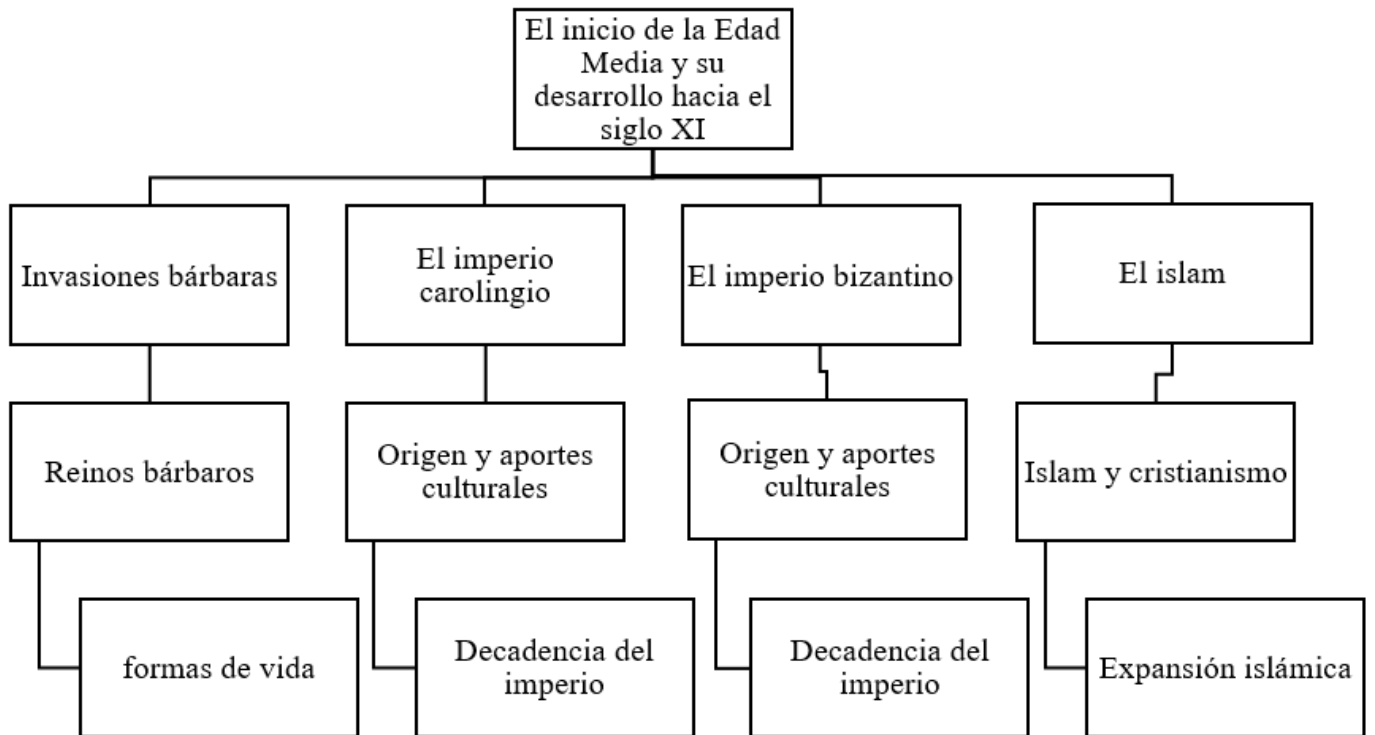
El inicio de la Edad Media y su desarrollo hacia el siglo XI

Invasiones bárbaras

Reinos bárbaros

formas de vida

El imperio carolingio

Origen y aportes culturales

Decadencia del imperio

El imperio bizantino

Origen y aportes culturales

Decadencia del imperio

El islam

Islam y cristianismo

Expansión islámica